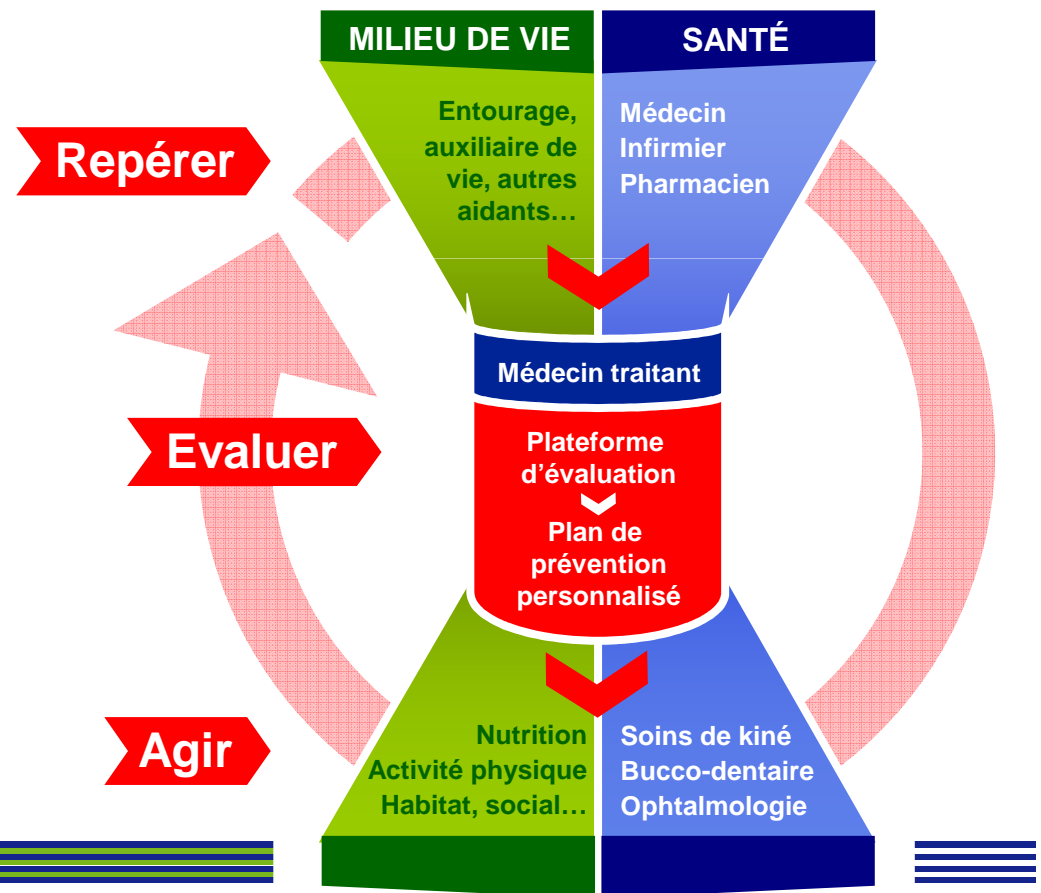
MILIEU DE VIE

SANTÉ

Repérer

Entourage, auxiliaire de vie, autres aidants…

Médecin
Infirmier
Pharmacien

Médecin traitant

Evaluer

Plateforme d'évaluation

Plan de prévention personnalisé

Agir

Nutrition
Activité physique
Habitat, social…

Soins de kiné
Bucco-dentaire
Ophtalmologie